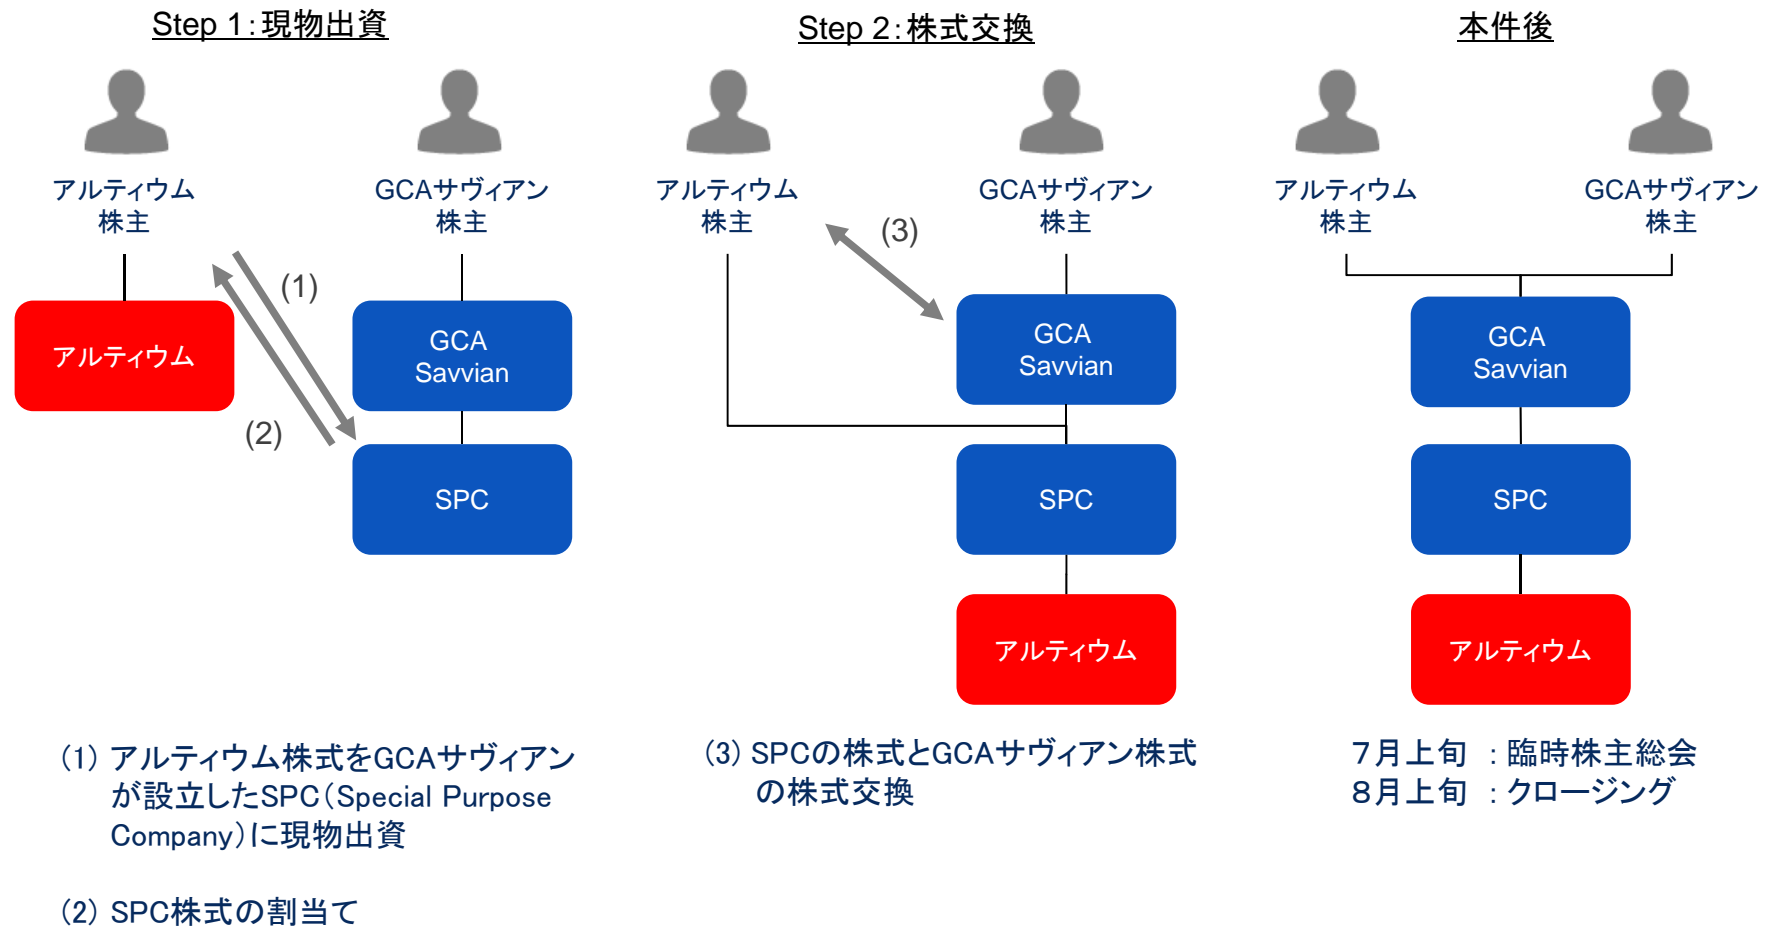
Step 1:現物出資

アルティウム株主

GCAサヴィアン株主

(1)

(2)

アルティウム

GCA Savvian

SPC

Step 2:株式交換

アルティウム株主

(3)

GCAサヴィアン株主

GCA Savvian

SPC

アルティウム

本件後

アルティウム株主

GCAサヴィアン株主

GCA Savvian

SPC

アルティウム

(1) アルティウム株式をGCAサヴィアンが設立したSPC(Special Purpose Company)に現物出資

(2) SPC株式の割当て

(3) SPCの株式とGCAサヴィアン株式の株式交換

7月上旬 : 臨時株主総会
8月上旬 : クロージング